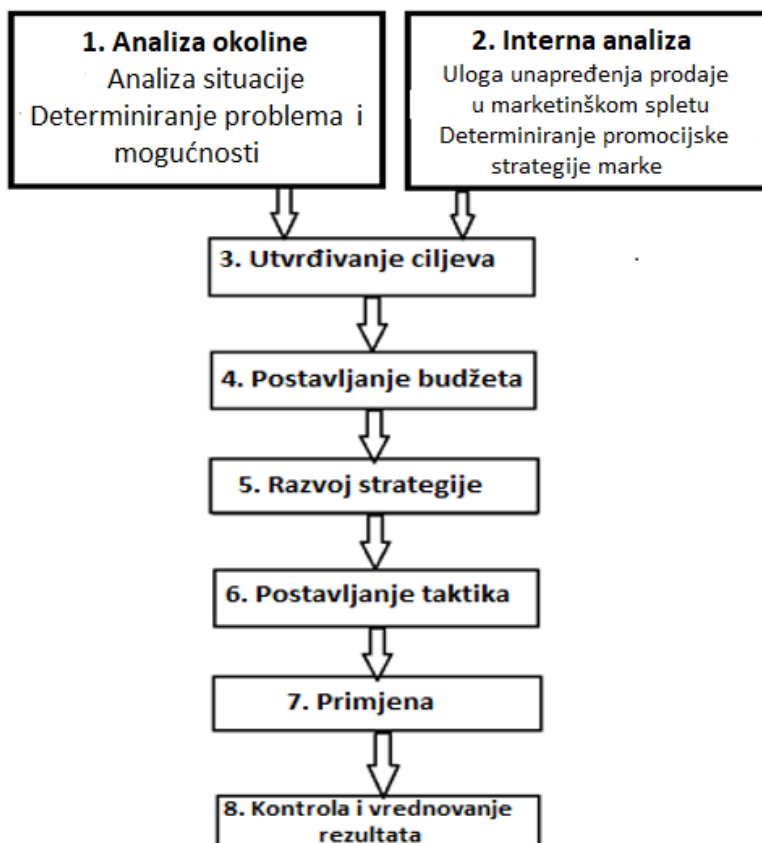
1. Analiza okoline
Analiza situacije
Determiniranje problema i mogućnosti

2. Interna analiza
Uloga unapređenja prodaje u marketinškom spletu
Determiniranje promocijske strategije marke

3. Utvrđivanje ciljeva

4. Postavljanje budžeta

5. Razvoj strategije

6. Postavljanje taktika

7. Primjena

8. Kontrola i vrednovanje rezultata